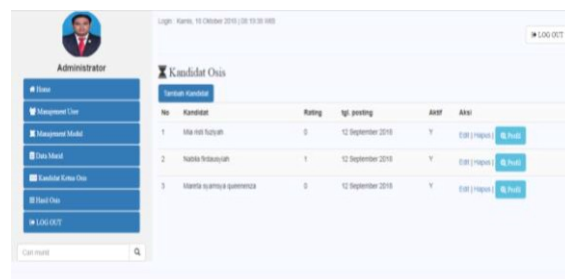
Login : Kamis, 10 Oktober 2019 | 08:19:08 WIB

LOG OUT

Administrator

Home

Manajemen User

Manajemen Modul

Data Murid

Kandidat Ketua Osis

Hasil Osis

LOG OUT

Cari murid

Kandidat Osis

Tambah Kandidat

| No | Kandidat | Rating | tgl. posting | Aktif | Aksi |
|---|---|---|---|---|---|
| 1 | Mia nok fuziyah | 0 | 12 September 2019 | Y | Edit \| Hapus \| Profil |
| 2 | Nabila firdausyiah | 1 | 12 September 2019 | Y | Edit \| Hapus \| Profil |
| 3 | Marela syamsya queenenza | 0 | 12 September 2019 | Y | Edit \| Hapus \| Profil |